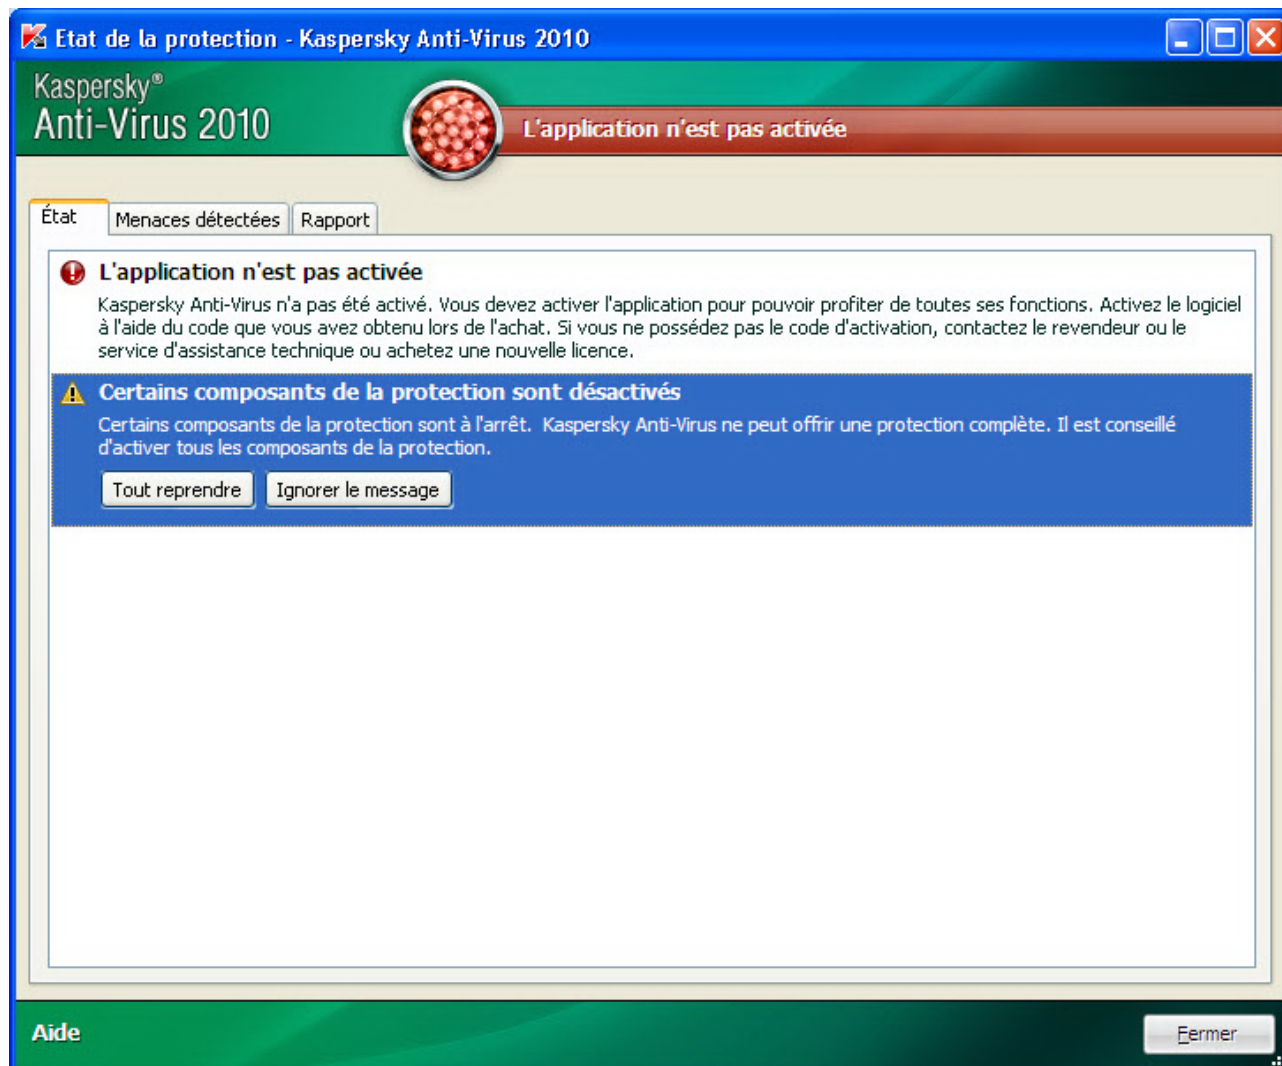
Etat de la protection - Kaspersky Anti-Virus 2010

Kaspersky®
Anti-Virus 2010

L'application n'est pas activée

État | Menaces détectées | Rapport

L'application n'est pas activée

Kaspersky Anti-Virus n'a pas été activé. Vous devez activer l'application pour pouvoir profiter de toutes ses fonctions. Activez le logiciel à l'aide du code que vous avez obtenu lors de l'achat. Si vous ne possédez pas le code d'activation, contactez le revendeur ou le service d'assistance technique ou achetez une nouvelle licence.

Certains composants de la protection sont désactivés

Certains composants de la protection sont à l'arrêt. Kaspersky Anti-Virus ne peut offrir une protection complète. Il est conseillé d'activer tous les composants de la protection.

Tout reprendre
Ignorer le message

Aide

Fermer